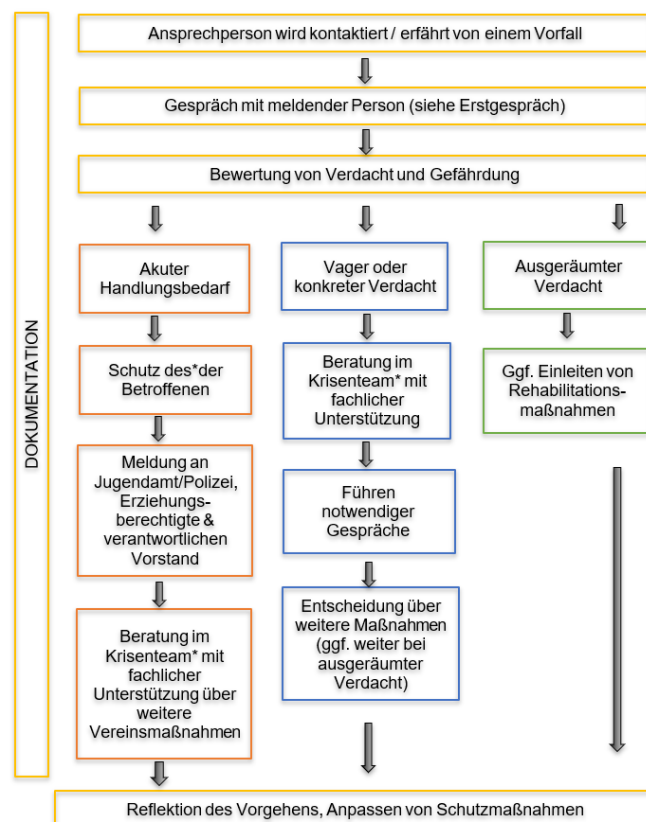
DOKUMENTATION

Ansprechperson wird kontaktiert / erfährt von einem Vorfall

Gespräch mit meldender Person (siehe Erstgespräch)

Bewertung von Verdacht und Gefährdung

Akuter Handlungsbedarf

Schutz des*der Betroffenen

Meldung an Jugendamt/Polizei, Erziehungsberechtigte & verantwortlichen Vorstand

Beratung im Krisenteam* mit fachlicher Unterstützung über weitere Vereinsmaßnahmen

Vager oder konkreter Verdacht

Beratung im Krisenteam* mit fachlicher Unterstützung

Führen notwendiger Gespräche

Entscheidung über weitere Maßnahmen (ggf. weiter bei ausgeräumter Verdacht)

Ausgeräumter Verdacht

Ggf. Einleiten von Rehabilitationsmaßnahmen

Reflektion des Vorgehens, Anpassen von Schutzmaßnahmen